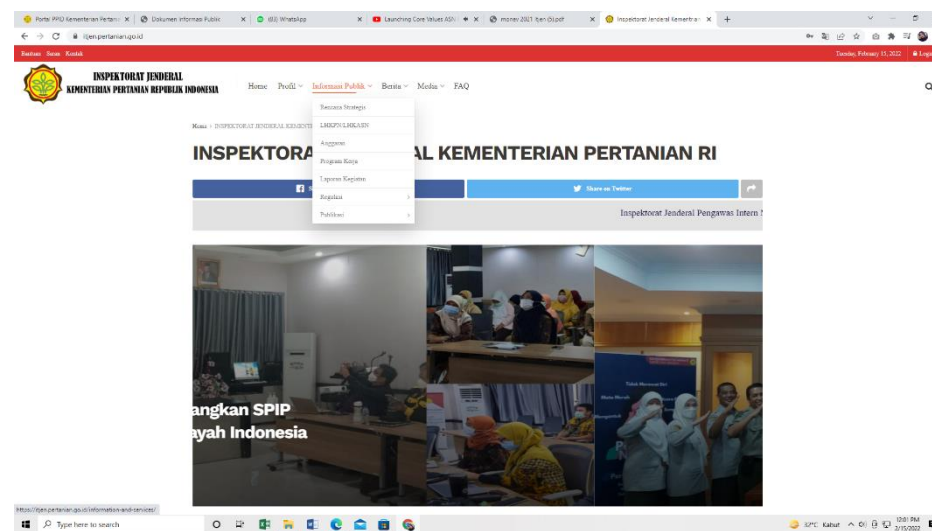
Portal PPID Kementerian Pertani | Dokumen Informasi Publik | (83) WhatsApp | Launching Core Values ASN | monev 2021 itjen (5).pdf | Inspektorat Jenderal Kementrian

itjen.pertanian.go.id

Beranda Survei Kontak

Tuesday, February 15, 2022 Login

INSPEKTORAT JENDERAL
KEMENTERIAN PERTANIAN REPUBLIK INDONESIA

Home Profil Informasi Publik Berita Media FAQ

Rencana Strategis
LHKPN LHKASN
Anggaran
Program Kerja
Laporan Kegiatan
Regulasi
Publikasi

Home › INSPEKTORAT JENDERAL KEMENTE

INSPEKTORA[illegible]AL KEMENTERIAN PERTANIAN RI

Share on Twitter

Inspektorat Jenderal Pengawas Intern !

angkan SPIP
ayah Indonesia

https://itjen.pertanian.go.id/information-and-services/

Type here to search

32°C Kabut 12:01 PM 2/15/2022